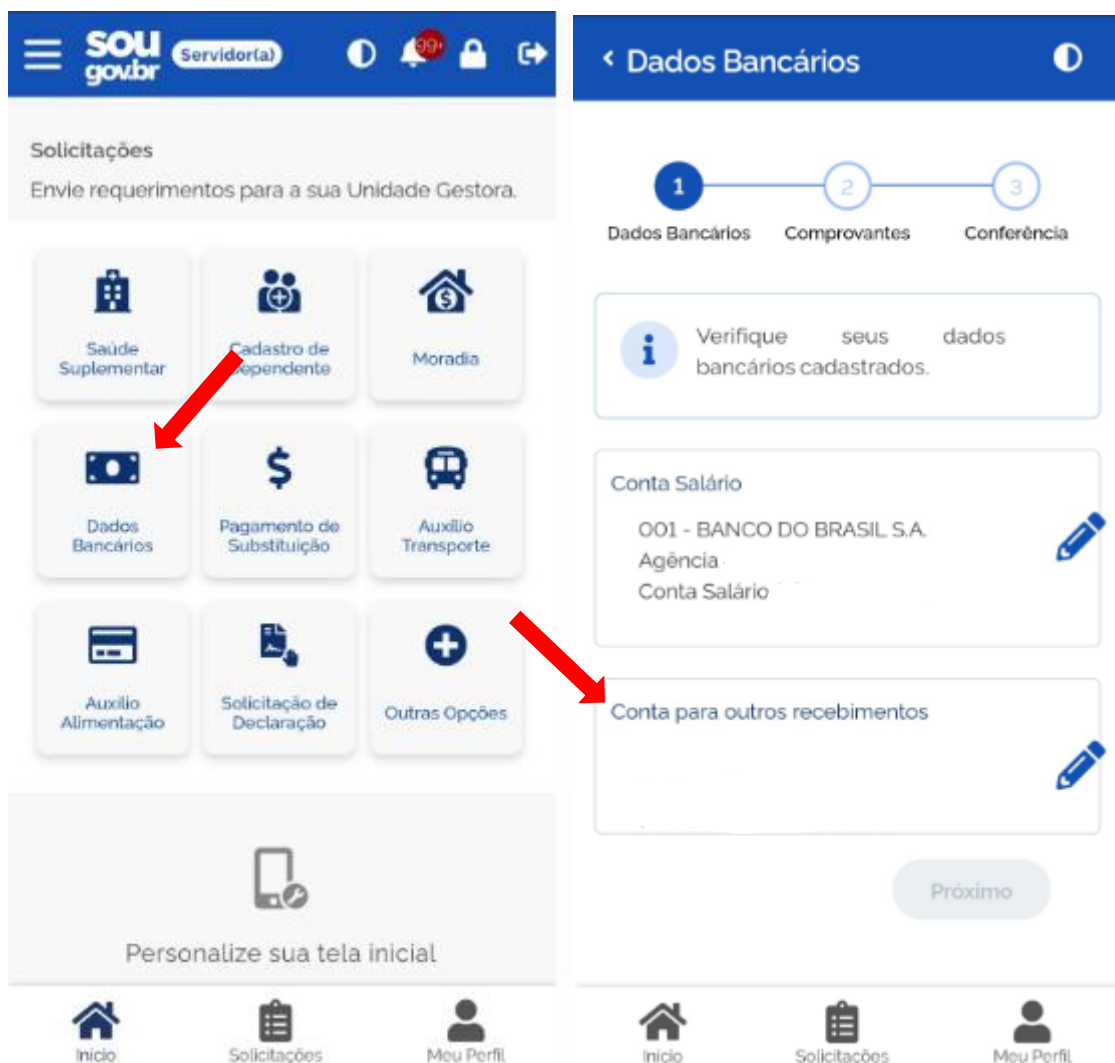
sou gov.br Servidor(a) 99+

Solicitações
Envie requerimentos para a sua Unidade Gestora.

Saúde Suplementar
Cadastro de Dependente
Moradia
Dados Bancários
Pagamento de Substituição
Auxílio Transporte
Auxílio Alimentação
Solicitação de Declaração
Outras Opções

Personalize sua tela inicial

Início
Solicitações
Meu Perfil

‹ Dados Bancários

1 Dados Bancários
2 Comprovantes
3 Conferência

Verifique seus dados bancários cadastrados.

Conta Salário
001 - BANCO DO BRASIL S.A.
Agência
Conta Salário

Conta para outros recebimentos

Próximo

Início
Solicitações
Meu Perfil